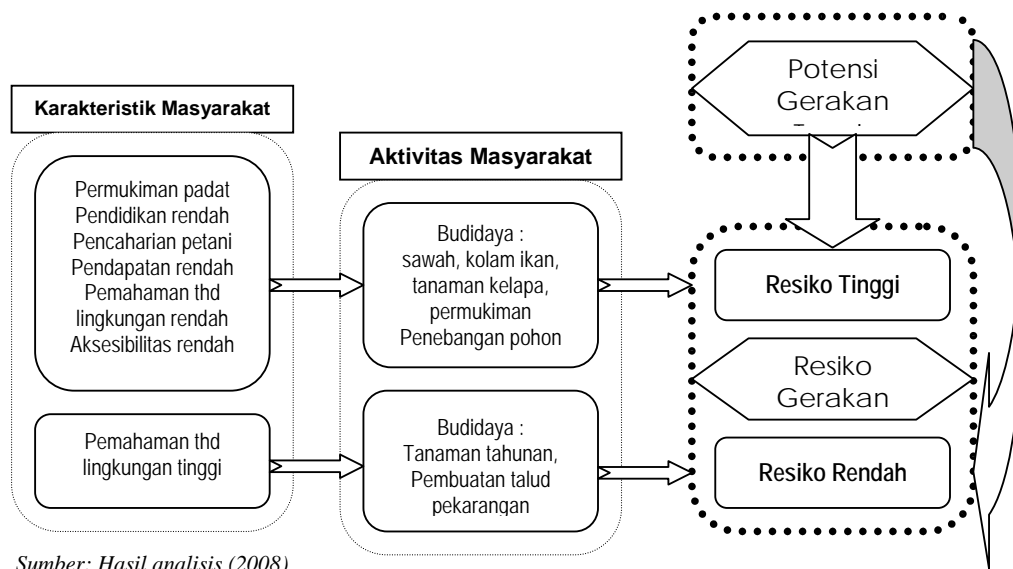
Karakteristik Masyarakat

Permukiman padat
Pendidikan rendah
Pencaharian petani
Pendapatan rendah
Pemahaman thd lingkungan rendah
Aksesibilitas rendah

Pemahaman thd lingkungan tinggi

Aktivitas Masyarakat

Budidaya :
sawah, kolam ikan, tanaman kelapa, permukiman
Penebangan pohon

Budidaya :
Tanaman tahunan, Pembuatan talud pekarangan

Potensi Gerakan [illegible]

Resiko Tinggi

Resiko Gerakan

Resiko Rendah

Sumber: Hasil analisis (2008)